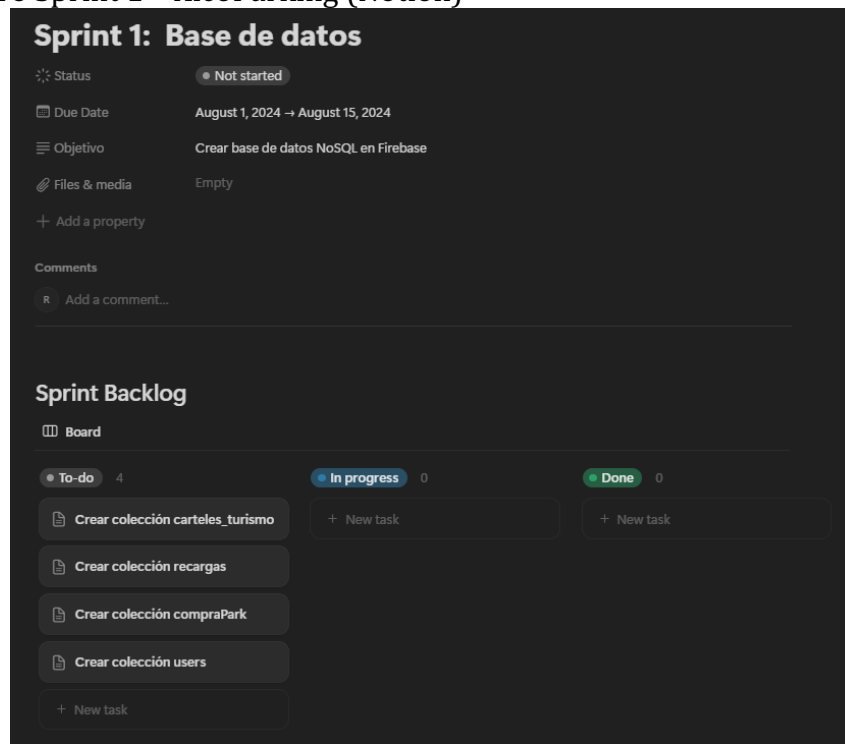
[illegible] Sprint 1 - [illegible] (Notion)

Sprint 1: Base de datos

Status
Not started

Due Date
August 1, 2024 → August 15, 2024

Objetivo
Crear base de datos NoSQL en Firebase

Files & media
Empty

+ Add a property

Comments

R Add a comment...

Sprint Backlog

Board

To-do 4

Crear colección carteles_turismo

Crear colección recargas

Crear colección compraPark

Crear colección users

+ New task

In progress 0

+ New task

Done 0

+ New task